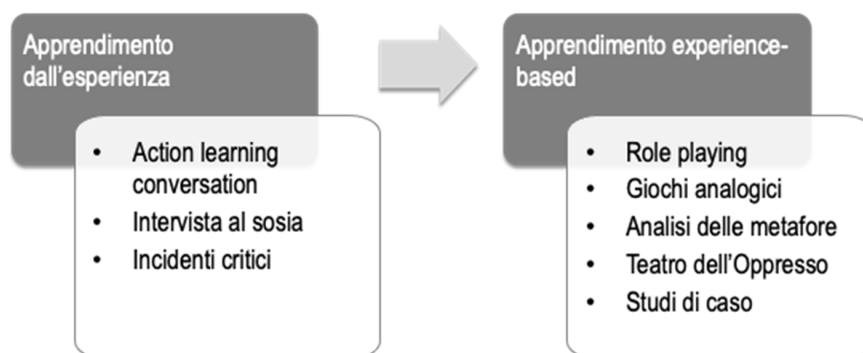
Apprendimento dall'esperienza

- Action learning conversation
- Intervista al sosia
- Incidenti critici

Apprendimento experience-based

- Role playing
- Giochi analogici
- Analisi delle metafore
- Teatro dell'Oppresso
- Studi di caso